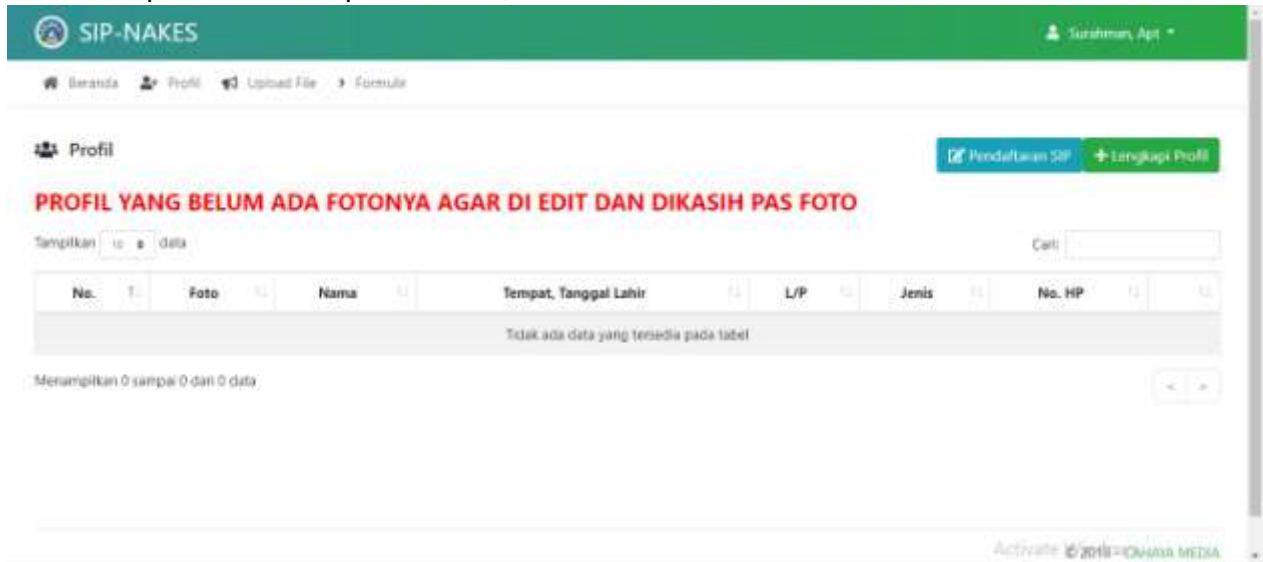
SIP-NAKES

Surahman, Apt

Beranda Profil Upload File Formulir

Profil

Pendaftaran SIP + Lengkapi Profil

PROFIL YANG BELUM ADA FOTONYA AGAR DI EDIT DAN DIKASIH PAS FOTO

Tampilkan 10 data

Cari:

| No. | Foto | Nama | Tempat, Tanggal Lahir | L/P | Jenis | No. HP | |
|---|---|---|---|---|---|---|---|
| Tidak ada data yang tersedia pada tabel | | | | | | | |

Menampilkan 0 sampai 0 dari 0 data

Activate © 2018 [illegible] MEDIA